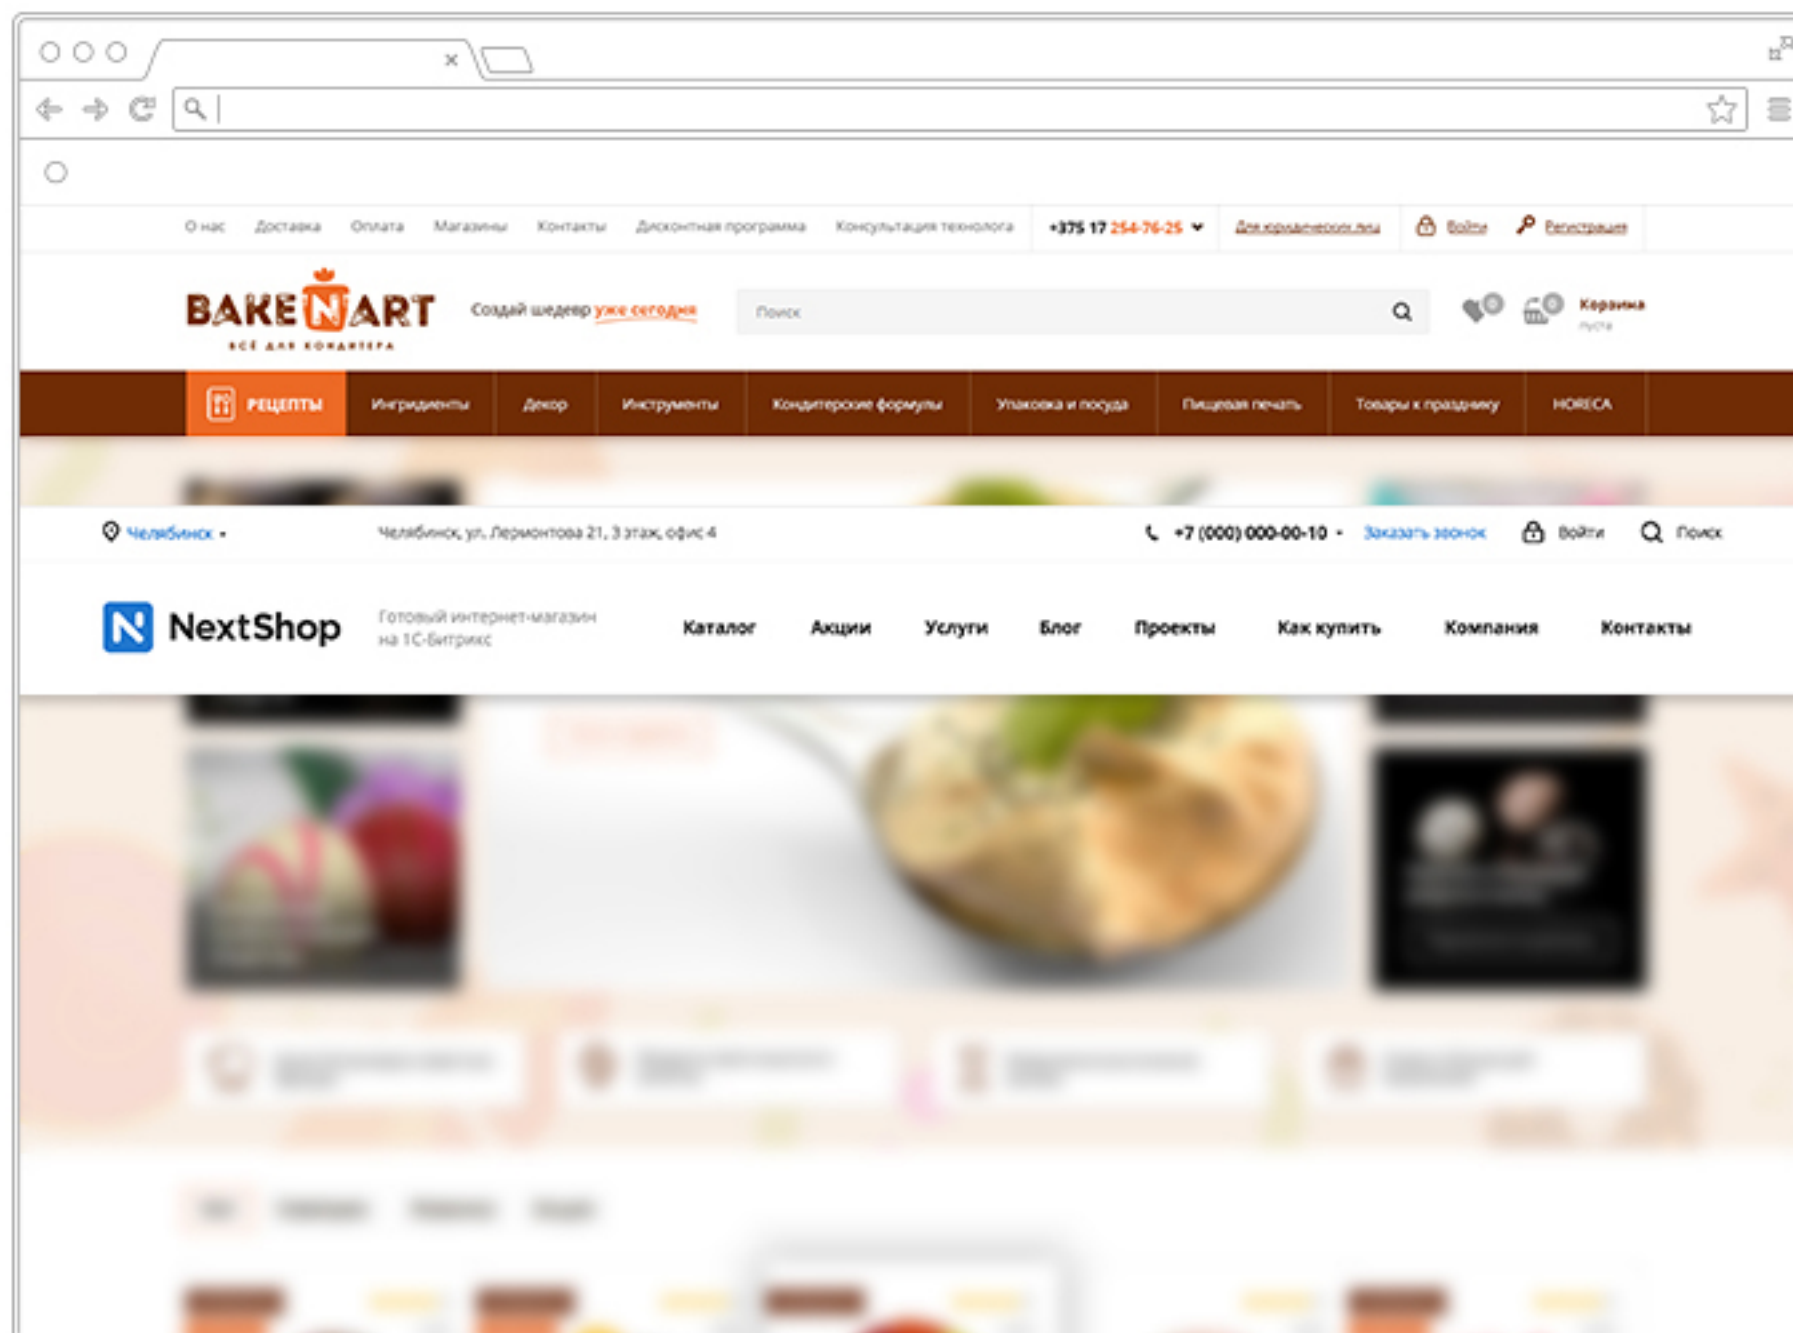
О нас Доставка Оплата Магазины Контакты Дисконтная программа Консультация технолога +375 17 254-76-25 Для юридических лиц Войти Регистрация

BAKE N ART
ВСЁ ДЛЯ КОНДИТЕРА

Создай шедевр уже сегодня

Поиск

0 0 Корзина
пуста

РЕЦЕПТЫ Ингридиенты Декор Инструменты Кондитерские формулы Упаковка и посуда Пищевая печать Товары к празднику HORECA

Челябинск • Челябинск, ул. Лермонтова 21, 3 этаж, офис 4 +7 (000) 000-00-10 • Заказать звонок Войти Поиск

NextShop Готовый интернет-магазин на 1С-Битрикс

Каталог Акции Услуги Блог Проекты Как купить Компания Контакты